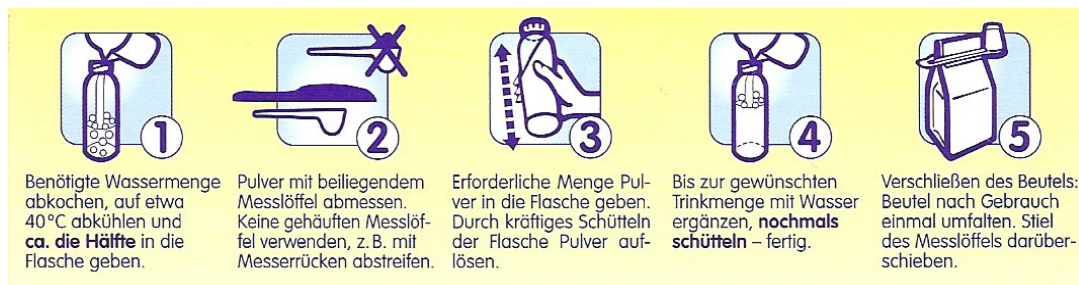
1

Benötigte Wassermenge abkochen, auf etwa 40°C abkühlen und **ca. die Hälfte** in die Flasche geben.

2

Pulver mit beiliegendem Messlöffel abmessen. Keine gehäuften Messlöffel verwenden, z. B. mit Messerrücken abstreifen.

3

Erforderliche Menge Pulver in die Flasche geben. Durch kräftiges Schütteln der Flasche Pulver auflösen.

4

Bis zur gewünschten Trinkmenge mit Wasser ergänzen, **nochmals schütteln** – fertig.

5

Verschließen des Beutels: Beutel nach Gebrauch einmal umfalten. Stiel des Messlöffels darüberschieben.